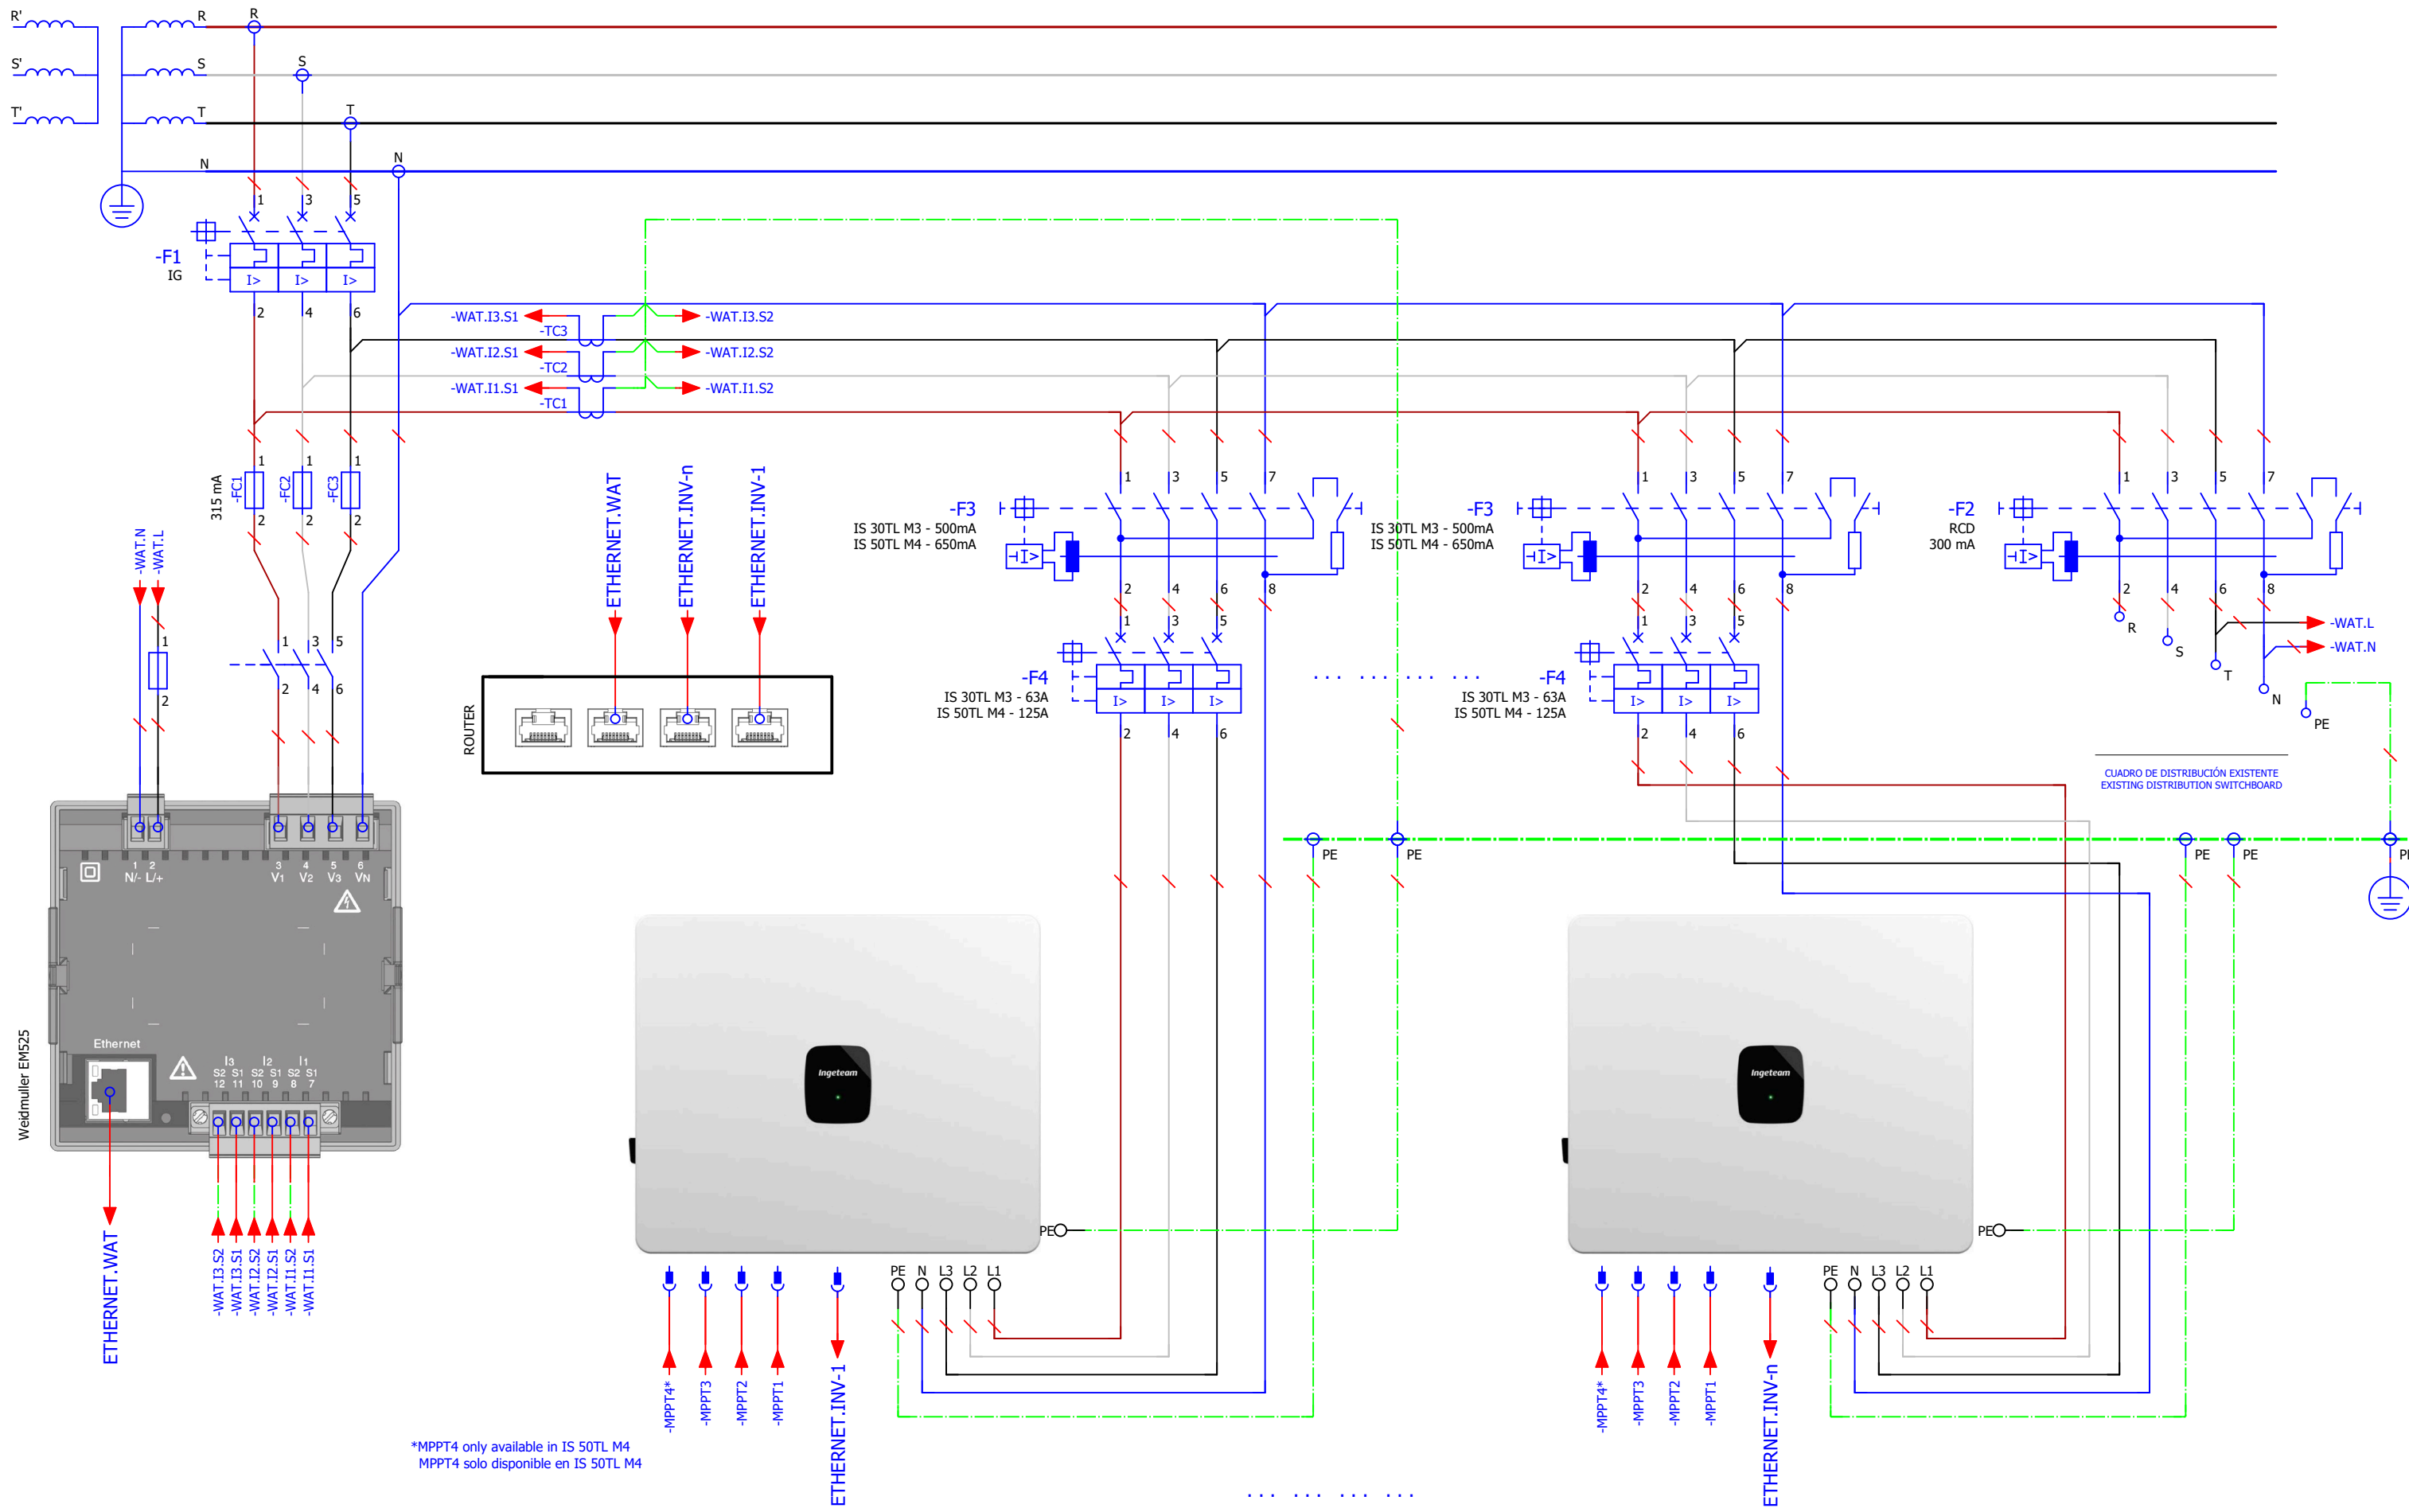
R'
S'
T'
R
S
T
N
R
S
T
N

-F1
IG
1 3 5
I> I> I>
2 4 6

-WAT.I3.S1
-TC3
-WAT.I3.S2
-WAT.I2.S1
-TC2
-WAT.I2.S2
-WAT.I1.S1
-TC1
-WAT.I1.S2

315 mA
-FC1 -FC2 -FC3
1 1 1
2 2 2

-WAT.N
-WAT.L
1
2

1 3 5
2 4 6

ETHERNET.WAT
ETHERNET.INV-n
ETHERNET.INV-1

ROUTER

-F3
IS 30TL M3 - 500mA
IS 50TL M4 - 650mA
1 3 5 7
2 4 6 8

-F4
IS 30TL M3 - 63A
IS 50TL M4 - 125A
1 3 5
I> I> I>
2 4 6

-F3
IS 30TL M3 - 500mA
IS 50TL M4 - 650mA
1 3 5 7
2 4 6 8

-F4
IS 30TL M3 - 63A
IS 50TL M4 - 125A
1 3 5
I> I> I>
2 4 6

-F2
RCD
300 mA
1 3 5 7
2 4 6 8
R
S
T
N
-WAT.L
-WAT.N
PE

CUADRO DE DISTRIBUCIÓN EXISTENTE
EXISTING DISTRIBUTION SWITCHBOARD

PE PE PE PE PE

Weidmuller EM525
1 2
N/- L/+
3 4 5 6
V1 V2 V3 VN
Ethernet
I3 I2 I1
S2 S1 S2 S1 S2 S1
12 11 10 9 8 7

ETHERNET.WAT
-WAT.I3.S2
-WAT.I3.S1
-WAT.I2.S2
-WAT.I2.S1
-WAT.I1.S2
-WAT.I1.S1

Ingeteam
PE
PE N L3 L2 L1
-MPPT4*
-MPPT3
-MPPT2
-MPPT1
ETHERNET.INV-1

Ingeteam
PE
PE N L3 L2 L1
-MPPT4*
-MPPT3
-MPPT2
-MPPT1
ETHERNET.INV-n

*MPPT4 only available in IS 50TL M4
MPPT4 solo disponible en IS 50TL M4